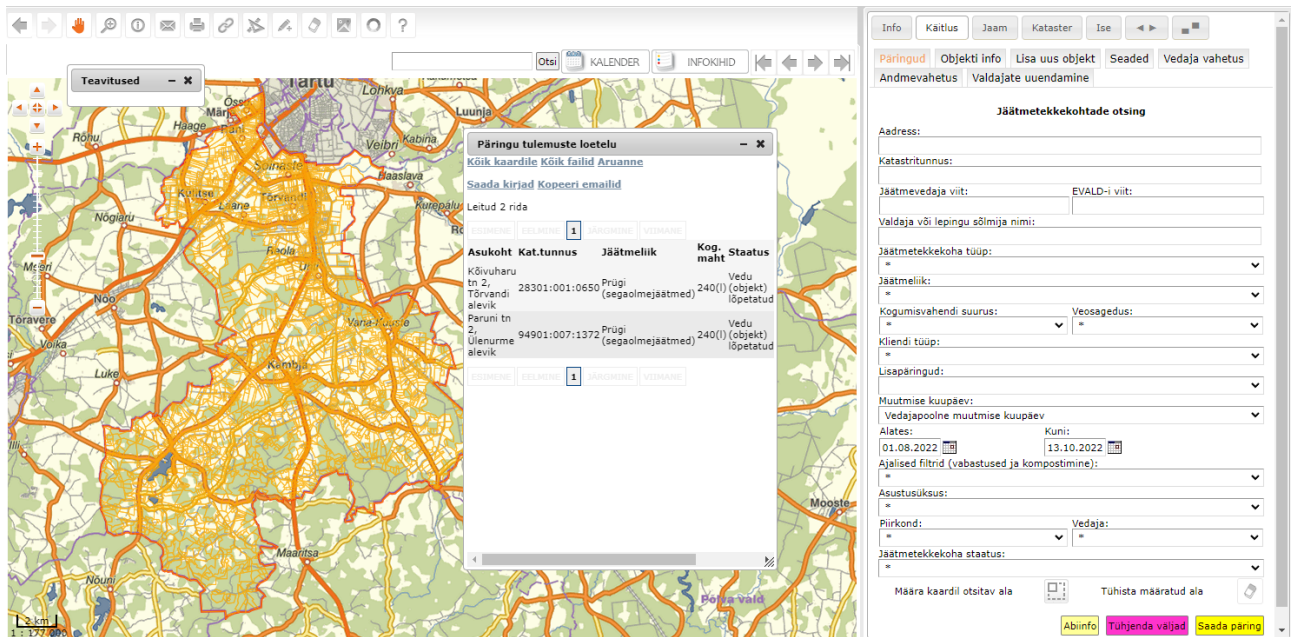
Otsi KALENDER INFOKIHID

Teavitused

Tartu Lohkva Luunja Haage Rõhu Ossu Kabina Veibri Haaslava Külitse Nõgiaru Kurepalu Mõisa Tõravere Vana-Kuuste Luke Kambja Mooste Maaritsa Nõuni Põlva vald

2 km
1 : 177 000

Päringu tulemuste loetelu

Kõik kaardile Kõik failid Aruanne

Saada kirjad Kopeeri emailid

Leitud 2 rida

ESIMENE EELMINE 1 JÄRGMINE VIIMANE

| Asukoht | Kat.tunnus | Jäätmeliik | Kog. maht | Staatus |
|---|---|---|---|---|
| Kõivuharu tn 2, Tõrvandi alevik | 28301:001:0650 | Prügi (segaolmejäätmed) | 240(l) | Vedu (objekt) lõpetatud |
| Paruni tn 2, Ülenurme alevik | 94901:007:1372 | Prügi (segaolmejäätmed) | 240(l) | Vedu (objekt) lõpetatud |

ESIMENE EELMINE 1 JÄRGMINE VIIMANE

Info Käitlus Jaam Kataster Ise

Päringud Objekti info Lisa uus objekt Seaded Vedaja vahetus
Andmevahetus Valdajate uuendamine

Jäätmetekkekohtade otsing

Aadress:

Katastritunnus:

Jäätmevedaja viit:
EVALD-i viit:

Valdaja või lepingu sõlmija nimi:

Jäätmetekkekoha tüüp:
*

Jäätmeliik:
*

Kogumisvahendi suurus:
*
Veosagedus:
*

Kliendi tüüp:
*

Lisapäringud:

Muutmise kuupäev:
Vedajapoolne muutmise kuupäev

Alates:
01.08.2022
Kuni:
13.10.2022

Ajalised filtrid (vabastused ja kompostimine):
*

Asustusüksus:
*

Piirkond:
*
Vedaja:
*

Jäätmetekkekoha staatus:
*

Määra kaardil otsitav ala
Tühista määratud ala

Abiinfo Tühjenda väljad Saada päring